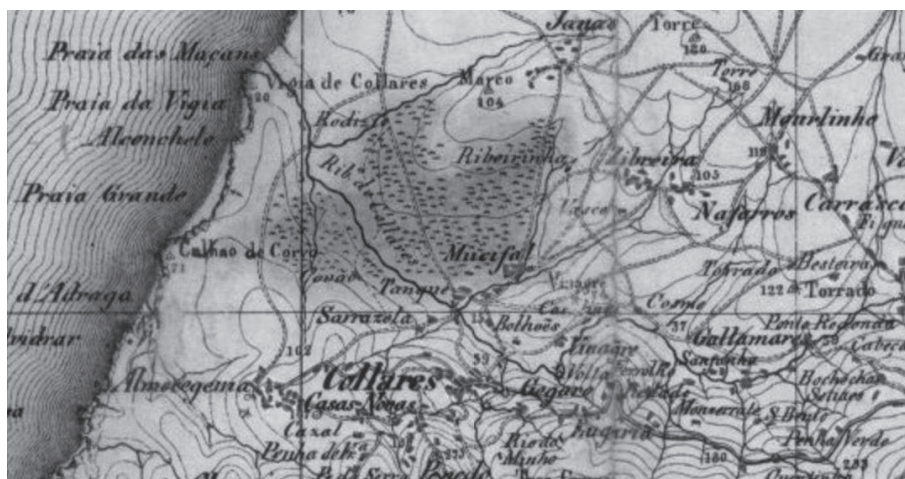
Praia das Maçans
Praia da Vigia
Aloenchele
Praia Grande
d'Adraga
Calhão de Corvo
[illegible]ga de Collares
Marco
104
Rodrizio
Ribeirinha
Janas
Torre
186
Terra
168
Mourinho
Zibreira
105
Nafarros
Carrasca
Muciã
Tanque
Sarrazola
Bolhões
Collares
Casas Novas
Almoçageme
Cazal
Penha de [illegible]
Gallamares
Torrado
122
Eugaria
Monserrate
S. Bento
Penha Verde
Vinagre
Sanzinha
Bochechas
Seteães
162
71
20
53
37
59
180
233
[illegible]